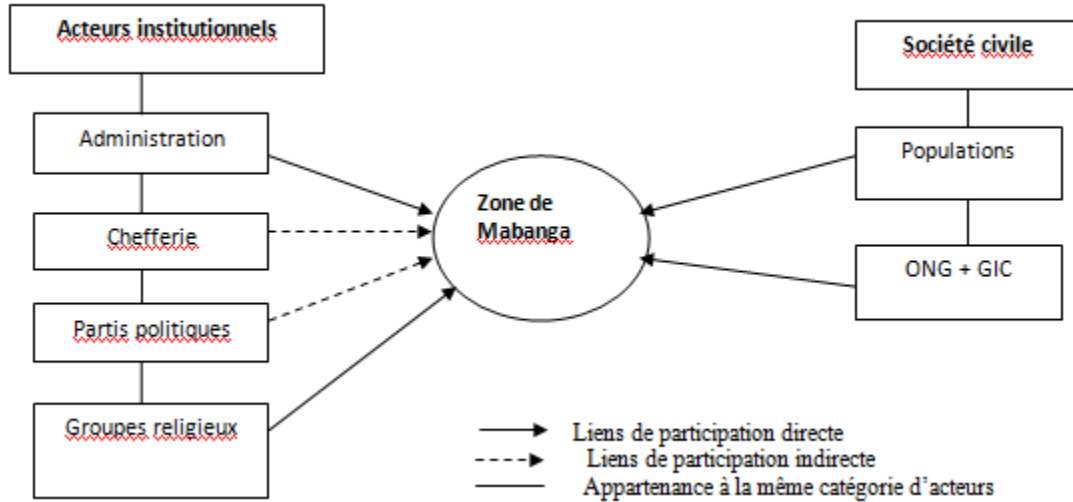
Acteurs institutionnels

Administration

Chefferie

Partis politiques

Groupes religieux

Zone de Mabanga

Société civile

Populations

ONG + GIC

Liens de participation directe
Liens de participation indirecte
Appartenance à la même catégorie d'acteurs